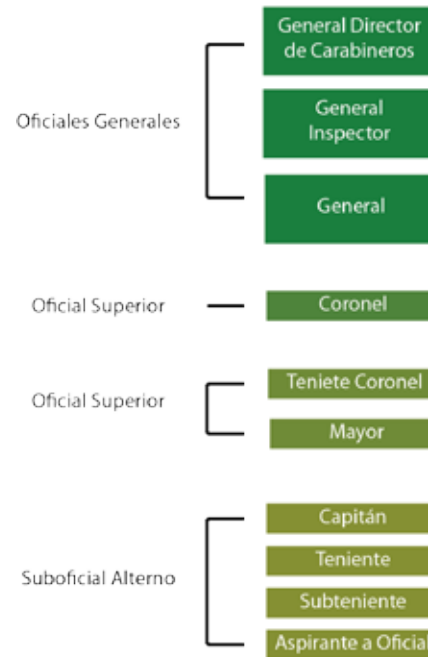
Oficiales Generales

General Director de Carabineros

General Inspector

General

Oficial Superior

Coronel

Oficial Superior

Teniete Coronel

Mayor

Suboficial Alterno

Capitán

Teniente

Subteniente

Aspirante a Oficial